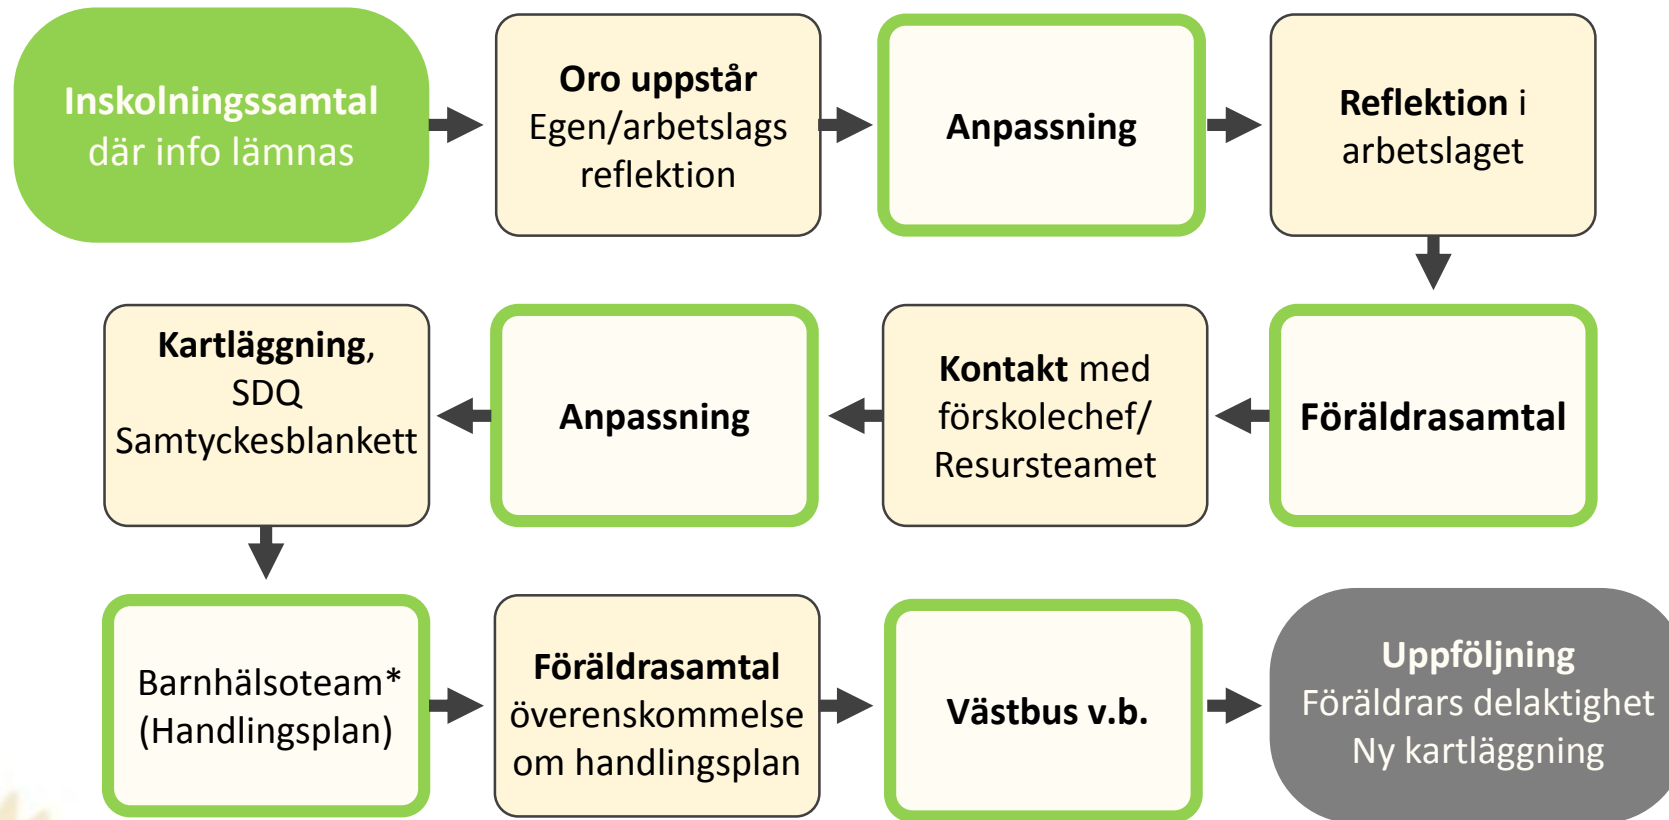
Inskolningssamtal där info lämnas

Oro uppstår
Egen/arbetslags reflektion

Anpassning

Reflektion i arbetslaget

Föräldrasamtal

Kontakt med förskolechef/ Resursteamet

Anpassning

Kartläggning, SDQ Samtyckesblankett

Barnhälsoteam* (Handlingsplan)

Föräldrasamtal överenskommelse om handlingsplan

Västbus v.b.

Uppföljning
Föräldrars delaktighet
Ny kartläggning